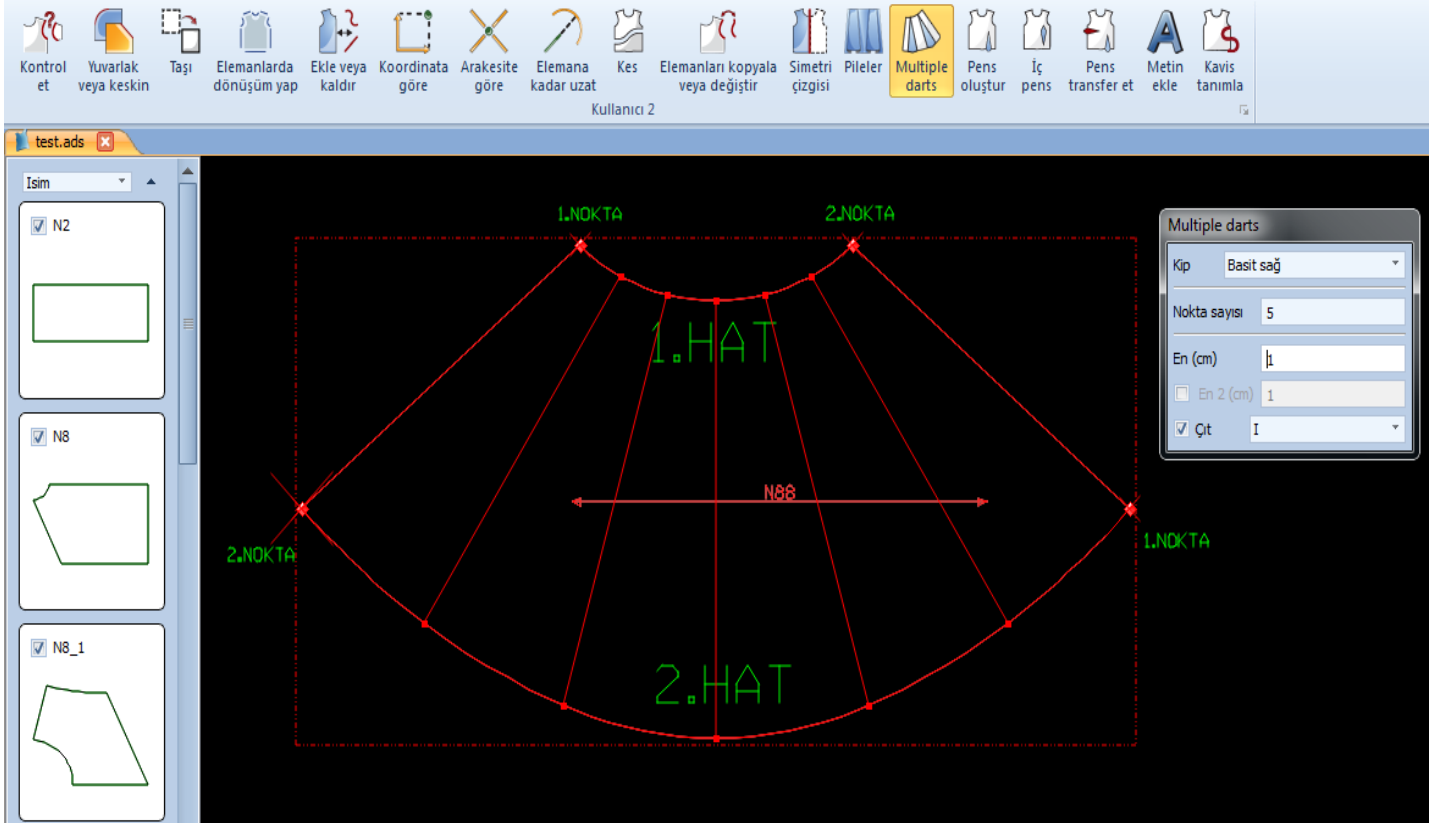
Kontrol et
Yuvarlak veya keskin
Taşı
Elemanlarda dönüşüm yap
Ekle veya kaldır
Koordinata göre
Arakesite göre
Elemana kadar uzat
Kes
Elemanları kopyala veya değiştir
Simetri çizgisi
Pileler
Multiple darts
Pens oluştur
İç pens
Pens transfer et
Metin ekle
Kavis tanımla
Kullanıcı 2

test.ads

Isim
N2
N8
N8_1

1.NOKTA
2.NOKTA
1.HAT
N88
2.NOKTA
1.NOKTA
2.HAT

Multiple darts
Kip | Basit sağ
Nokta sayısı | 5
En (cm) | 1
En 2 (cm) | 1
Çıt | I